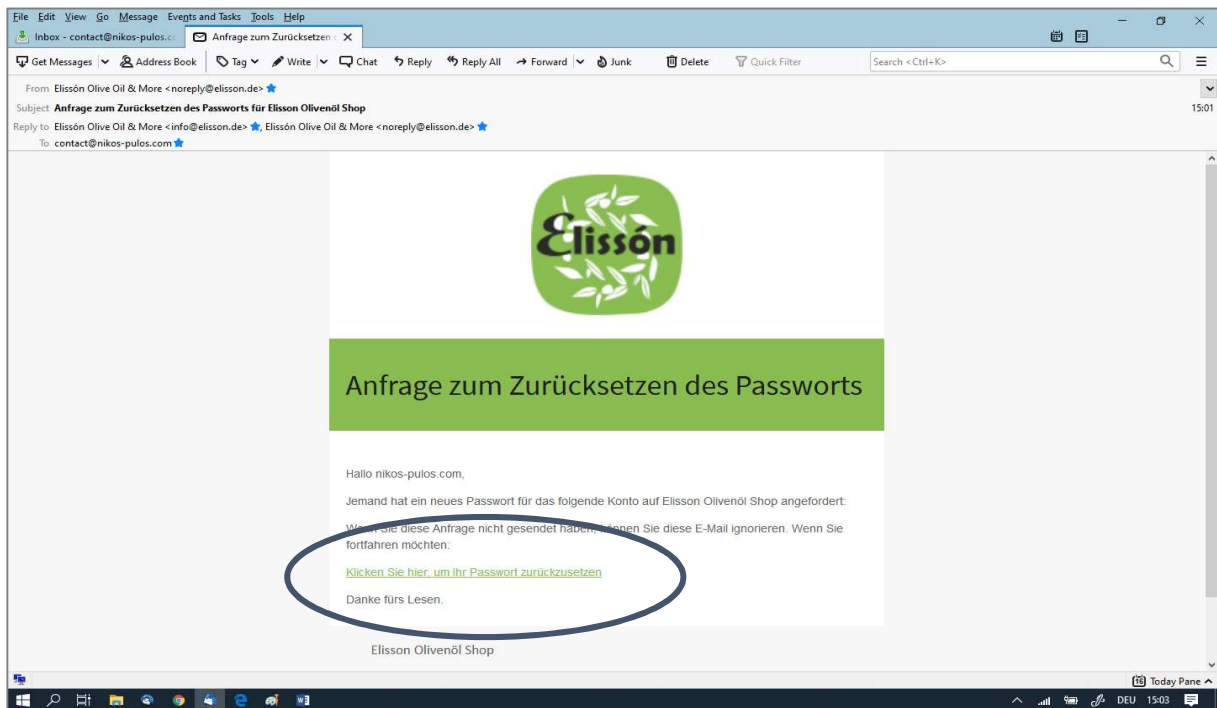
File Edit View Go Message Events and Tasks Tools Help

Inbox - contact@nikos-pulos.c Anfrage zum Zurücksetzen X

Get Messages Address Book Tag Write Chat Reply Reply All Forward Junk Delete Quick Filter Search <Ctrl+K>

From Elissón Olive Oil & More <noreply@elisson.de>
Subject Anfrage zum Zurücksetzen des Passworts für Elisson Olivenöl Shop 15:01
Reply to Elissón Olive Oil & More <info@elisson.de>, Elissón Olive Oil & More <noreply@elisson.de>
To contact@nikos-pulos.com

Elissón

Anfrage zum Zurücksetzen des Passworts

Hallo nikos-pulos.com,

Jemand hat ein neues Passwort für das folgende Konto auf Elisson Olivenöl Shop angefordert:

Wenn Sie diese Anfrage nicht gesendet haben, können Sie diese E-Mail ignorieren. Wenn Sie fortfahren möchten:

Klicken Sie hier, um Ihr Passwort zurückzusetzen

Danke fürs Lesen.

Elisson Olivenöl Shop

Today Pane

DEU 15:03